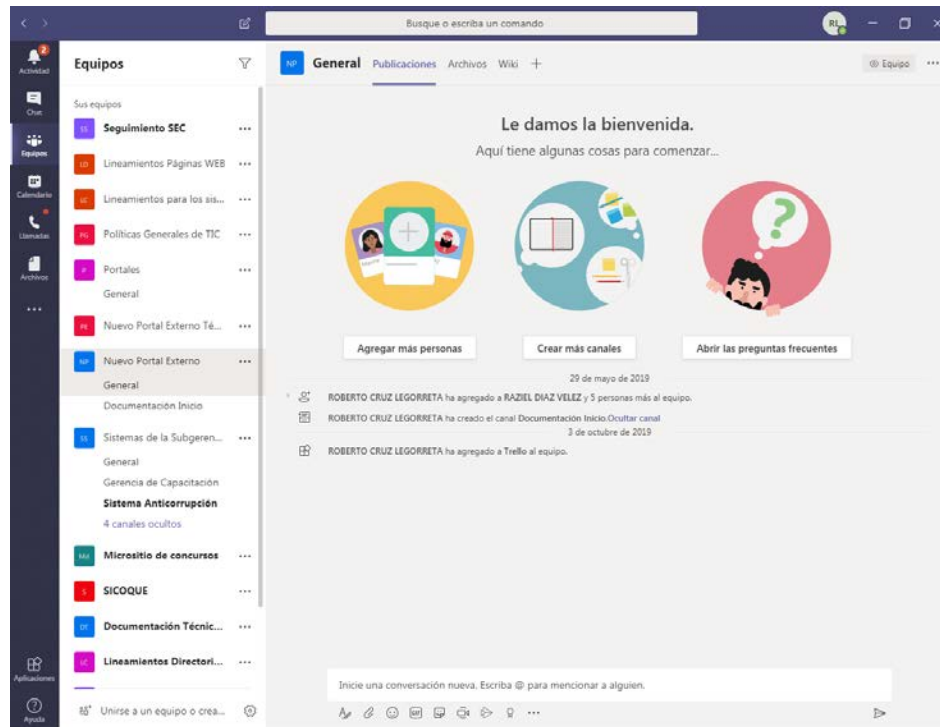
Busque o escriba un comando

RL

2
Actividad
Chat
Equipos
Calendario
Llamadas
Archivos
...
Aplicaciones
Ayuda

Equipos

Sus equipos

SS Seguimiento SEC ...
LD Lineamientos Páginas WEB ...
LC Lineamientos para los sis... ...
PG Políticas Generales de TIC ...
P Portales ...
General
PE Nuevo Portal Externo Té... ...
NP Nuevo Portal Externo ...
General
Documentación Inicio
SS Sistemas de la Subgeren... ...
General
Gerencia de Capacitación
Sistema Anticorrupción
4 canales ocultos
MA Micrositio de concursos ...
S SICOQUE ...
DT Documentación Técnic... ...
LC Lineamientos Directori... ...

Unirse a un equipo o crea...

NP General Publicaciones Archivos Wiki +

Equipo ...

Le damos la bienvenida.

Aquí tiene algunas cosas para comenzar...

Agregar más personas

Crear más canales

Abrir las preguntas frecuentes

29 de mayo de 2019

ROBERTO CRUZ LEGORRETA ha agregado a RAZIEL DIAZ VELEZ y 5 personas más al equipo.

ROBERTO CRUZ LEGORRETA ha creado el canal Documentación Inicio. Ocultar canal

3 de octubre de 2019

ROBERTO CRUZ LEGORRETA ha agregado a Trello al equipo.

Inicie una conversación nueva. Escriba @ para mencionar a alguien.